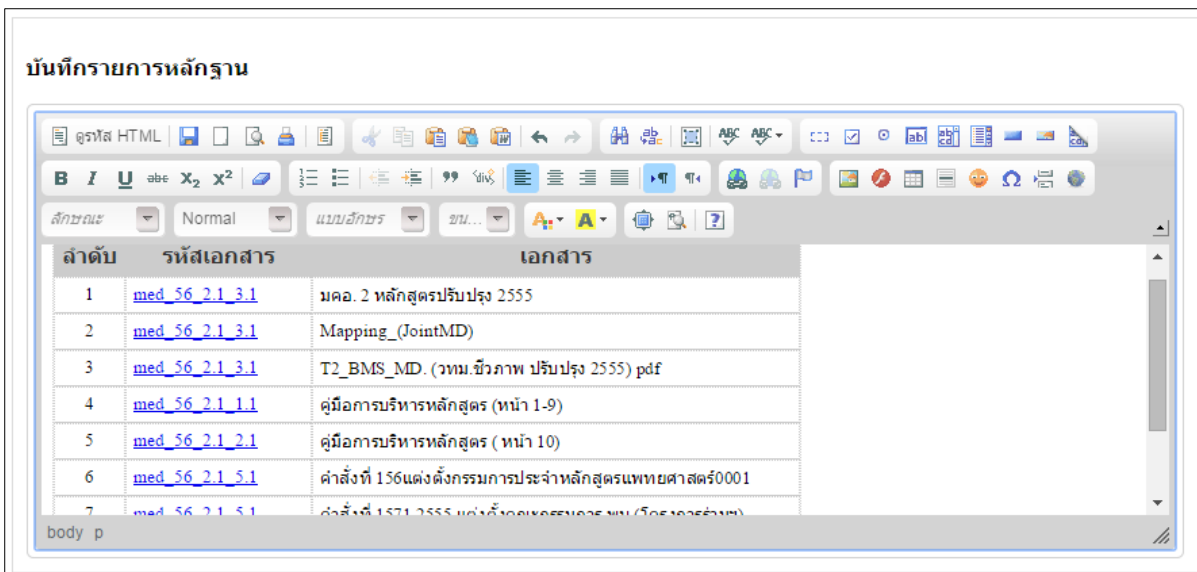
บันทึกรายการหลักฐาน

ดูรหัส HTML

ลักษณะ Normal แบบอักษร ขน...

| ลำดับ | รหัสเอกสาร | เอกสาร |
|---|---|---|
| 1 | med_56_2.1_3.1 | มคอ. 2 หลักสูตรปรับปรุง 2555 |
| 2 | med_56_2.1_3.1 | Mapping_(JointMD) |
| 3 | med_56_2.1_3.1 | T2_BMS_MD. (วทม.ชีวภาพ ปรับปรุง 2555) pdf |
| 4 | med_56_2.1_1.1 | คู่มือการบริหารหลักสูตร (หน้า 1-9) |
| 5 | med_56_2.1_2.1 | คู่มือการบริหารหลักสูตร ( หน้า 10) |
| 6 | med_56_2.1_5.1 | คำสั่งที่ 156แต่งตั้งกรรมการประจำหลักสูตรแพทยศาสตร์0001 |
| 7 | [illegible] | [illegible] |

body p